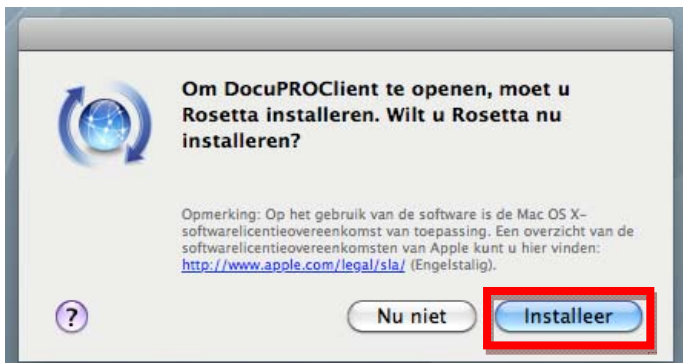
Om DocuPROClient te openen, moet u Rosetta installeren. Wilt u Rosetta nu installeren?

Opmerking: Op het gebruik van de software is de Mac OS X-softwarelicentieovereenkomst van toepassing. Een overzicht van de softwarelicentieovereenkomsten van Apple kunt u hier vinden: http://www.apple.com/legal/sla/ (Engelstalig).

?

Nu niet

Installeer